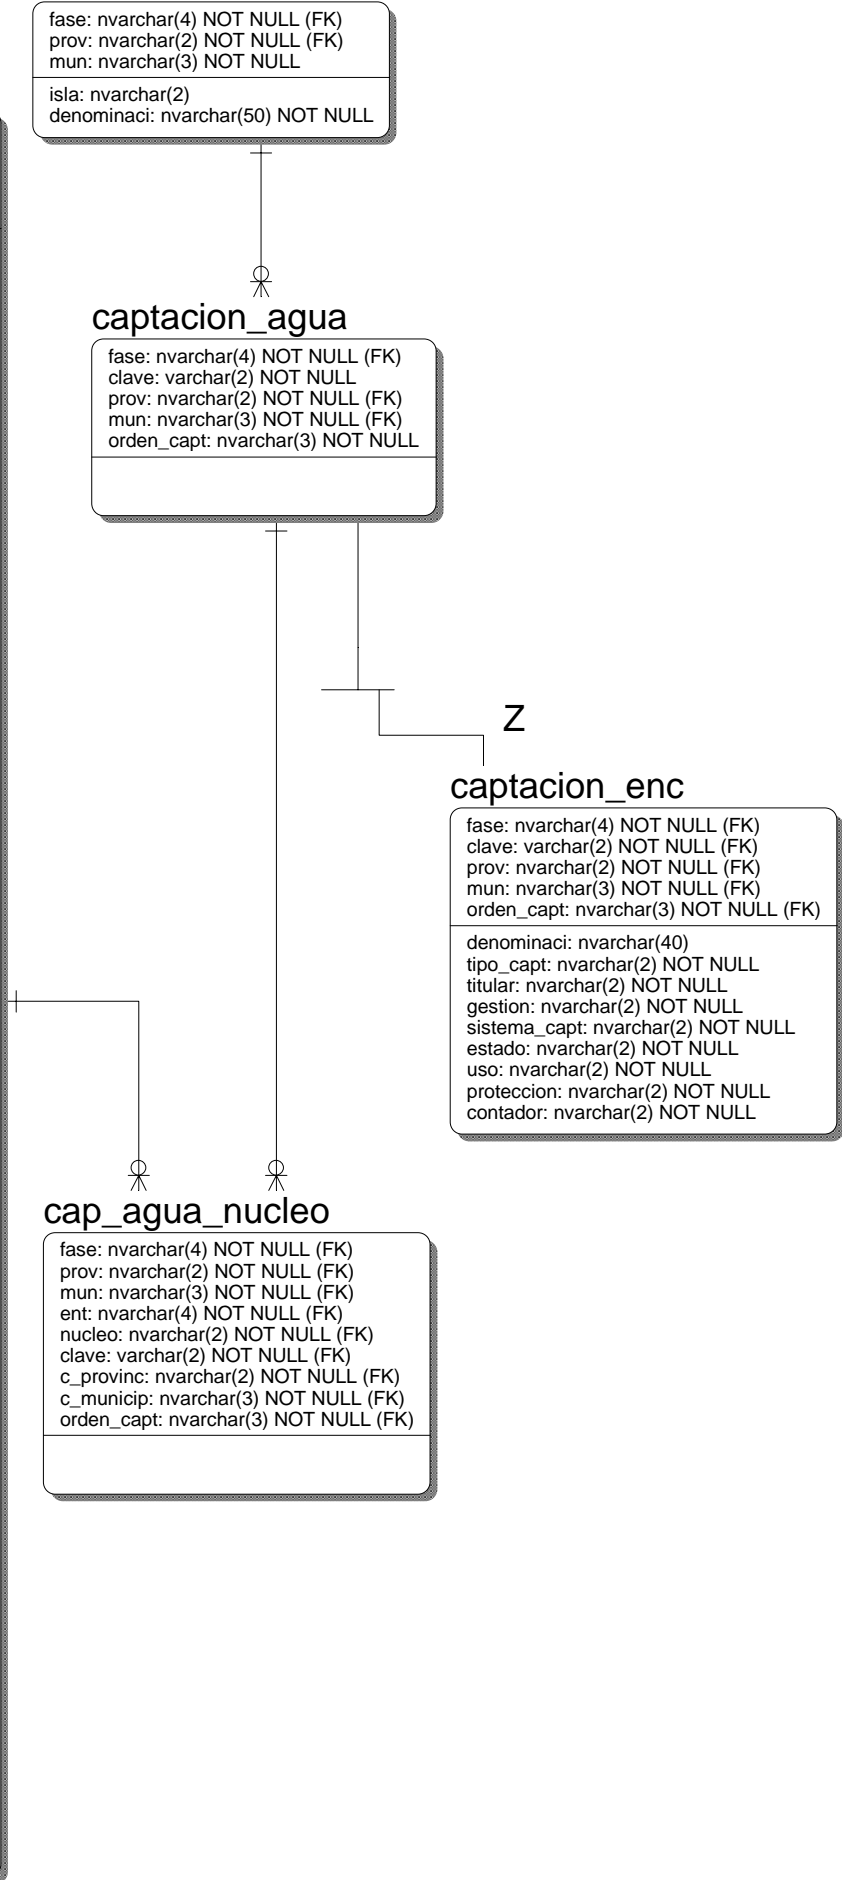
fase: nvarchar(4) NOT NULL (FK)
prov: nvarchar(2) NOT NULL (FK)
mun: nvarchar(3) NOT NULL

isla: nvarchar(2)
denominaci: nvarchar(50) NOT NULL

captacion_agua

fase: nvarchar(4) NOT NULL (FK)
clave: varchar(2) NOT NULL
prov: nvarchar(2) NOT NULL (FK)
mun: nvarchar(3) NOT NULL (FK)
orden_capt: nvarchar(3) NOT NULL

Z

captacion_enc

fase: nvarchar(4) NOT NULL (FK)
clave: varchar(2) NOT NULL (FK)
prov: nvarchar(2) NOT NULL (FK)
mun: nvarchar(3) NOT NULL (FK)
orden_capt: nvarchar(3) NOT NULL (FK)

denominaci: nvarchar(40)
tipo_capt: nvarchar(2) NOT NULL
titular: nvarchar(2) NOT NULL
gestion: nvarchar(2) NOT NULL
sistema_capt: nvarchar(2) NOT NULL
estado: nvarchar(2) NOT NULL
uso: nvarchar(2) NOT NULL
proteccion: nvarchar(2) NOT NULL
contador: nvarchar(2) NOT NULL

cap_agua_nucleo

fase: nvarchar(4) NOT NULL (FK)
prov: nvarchar(2) NOT NULL (FK)
mun: nvarchar(3) NOT NULL (FK)
ent: nvarchar(4) NOT NULL (FK)
nucleo: nvarchar(2) NOT NULL (FK)
clave: varchar(2) NOT NULL (FK)
c_provinc: nvarchar(2) NOT NULL (FK)
c_municip: nvarchar(3) NOT NULL (FK)
orden_capt: nvarchar(3) NOT NULL (FK)